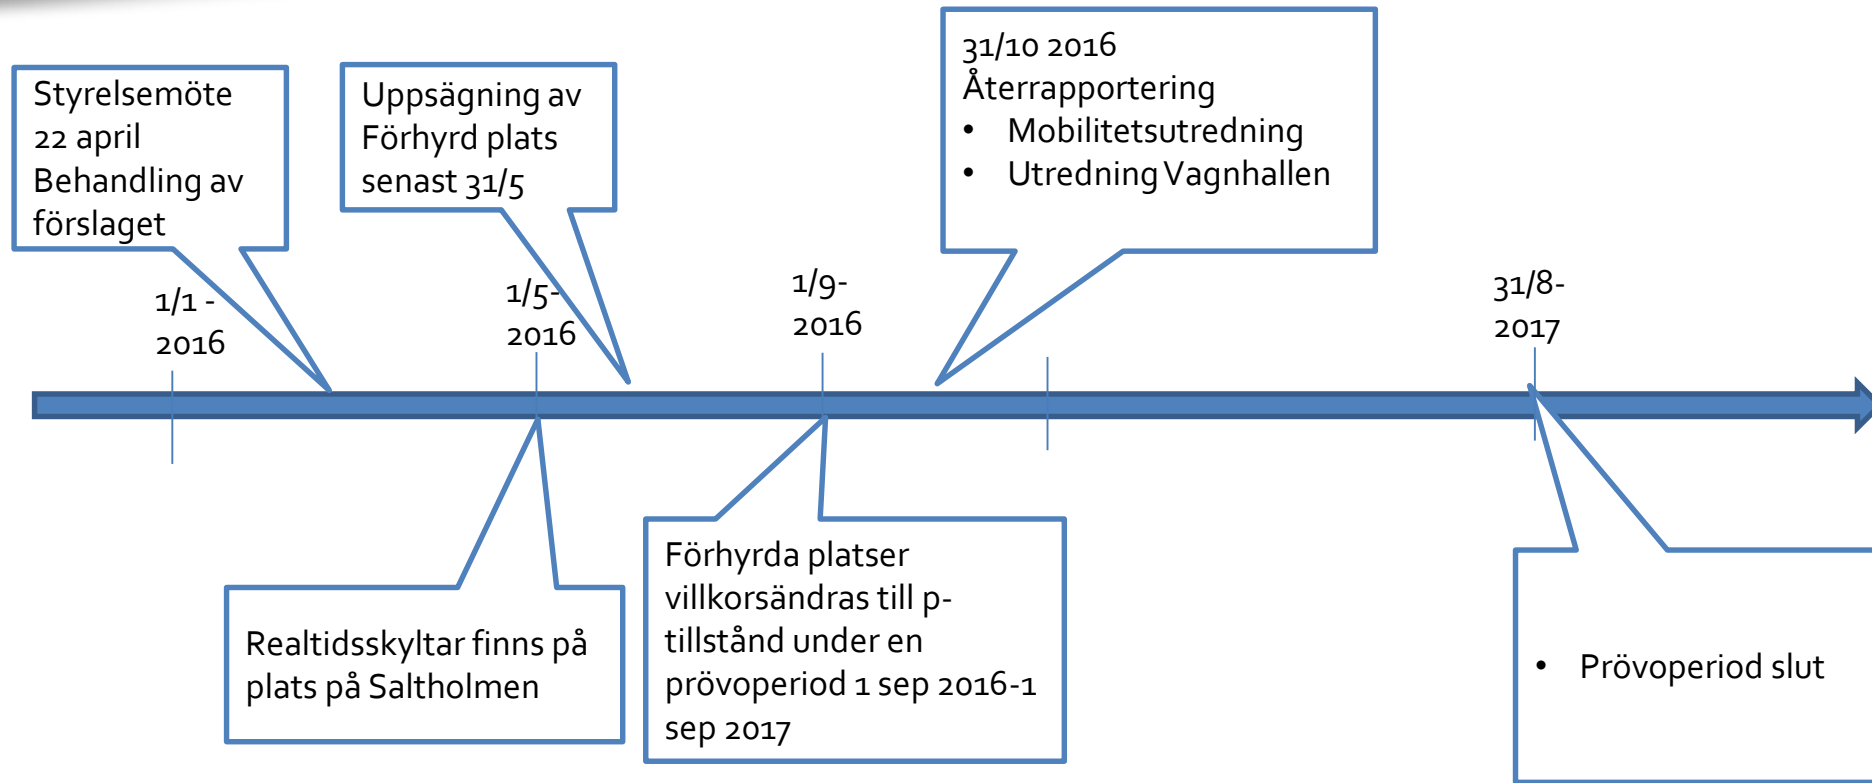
Styrelsemöte 22 april Behandling av förslaget

Uppsägning av Förhyrd plats senast 31/5

31/10 2016
Återrapportering
• Mobilitetsutredning
• Utredning Vagnhallen

1/1 - 2016

1/5- 2016

1/9- 2016

31/8- 2017

Realtidsskyltar finns på plats på Saltholmen

Förhyrda platser villkorsändras till p-tillstånd under en prövoperiod 1 sep 2016-1 sep 2017

• Prövoperiod slut